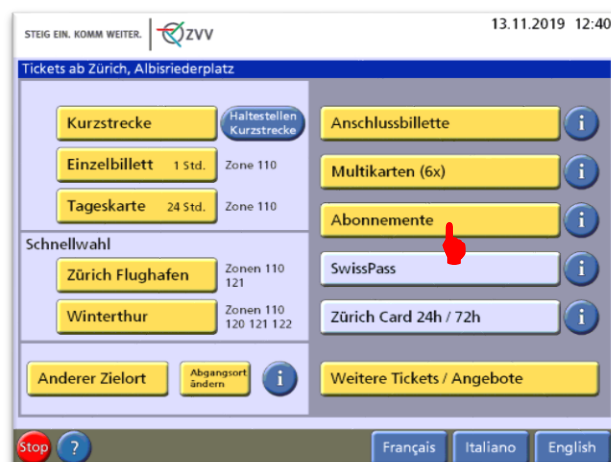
STEIG EIN. KOMM WEITER. ZVV

13.11.2019 12:40

Tickets ab Zürich, Albisriederplatz

Kurzstrecke

Haltestellen Kurzstrecke

Einzelbillett 1 Std.

Zone 110

Tageskarte 24 Std.

Zone 110

Schnellwahl

Zürich Flughafen

Zonen 110 121

Winterthur

Zonen 110 120 121 122

Anderer Zielort

Abgangsort ändern

i

Anschlussbillette

i

Multikarten (6x)

i

Abonnemente

i

SwissPass

i

Zürich Card 24h / 72h

i

Weitere Tickets / Angebote

Stop

?

Français

Italiano

English